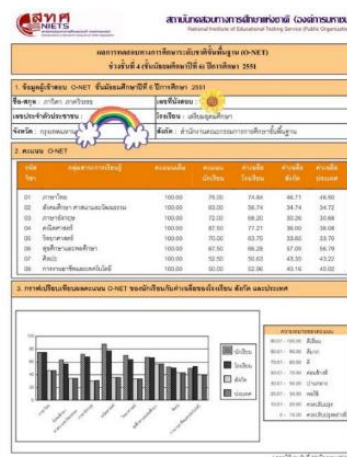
สทศ
NIETS

สถาบันทดสอบทางการศึกษาแห่งชาติ (องค์การมหาชน)
National Institute of Educational Testing Service (Public Organization)

ผลการทดสอบทางการศึกษาระดับชาติขั้นพื้นฐาน (O-NET)
ช่วงชั้นที่ 4 (ชั้นมัธยมศึกษาปีที่ 6) ปีการศึกษา 2551

1. ข้อมูลผู้เข้าสอบ O-NET ชั้นมัธยมศึกษาปีที่ 6 ปีการศึกษา 2551

| ชื่อ-สกุล : ภาริดา ภาคำวงษ์ | เลขที่นั่งสอบ : |
|---|---|
| เลขประจำตัวประชาชน : | โรงเรียน : เตรียมอุดมศึกษา |
| จังหวัด : กรุงเทพมหานคร | สังกัด : สำนักงานคณะกรรมการการศึกษาขั้นพื้นฐาน |

2. คะแนน O-NET

| รหัสวิชา | กลุ่มสาระการเรียนรู้ | คะแนนเต็ม | คะแนนนักเรียน | ค่าเฉลี่ยโรงเรียน | ค่าเฉลี่ยสังกัด | ค่าเฉลี่ยประเทศ |
|---|---|---|---|---|---|---|
| 01 | ภาษาไทย | 100.00 | 75.00 | 74.84 | 46.71 | 46.80 |
| 02 | สังคมศึกษา ศาสนาและวัฒนธรรม | 100.00 | 63.00 | 56.74 | 34.74 | 34.72 |
| 03 | ภาษาอังกฤษ | 100.00 | 72.00 | 69.20 | 30.26 | 30.68 |
| 04 | คณิตศาสตร์ | 100.00 | 87.50 | 77.21 | 36.00 | 36.08 |
| 05 | วิทยาศาสตร์ | 100.00 | 70.00 | 63.70 | 33.60 | 33.70 |
| 06 | สุขศึกษาและพลศึกษา | 100.00 | 67.50 | 66.28 | 57.09 | 56.79 |
| 07 | ศิลปะ | 100.00 | 52.50 | 50.63 | 43.30 | 43.22 |
| 08 | การงานอาชีพและเทคโนโลยี | 100.00 | 50.00 | 52.96 | 43.16 | 43.02 |

3. กราฟเปรียบเทียบคะแนน O-NET ของนักเรียนกับค่าเฉลี่ยของโรงเรียน สังกัด และประเทศ

นักเรียน
โรงเรียน
สังกัด
ประเทศ

ความหมายของคะแนน
90.01 - 100.00 ดีเยี่ยม
80.01 - 90.00 ดีมาก
70.01 - 80.00 ดี
60.01 - 70.00 ค่อนข้างดี
50.01 - 60.00 ปานกลาง
40.01 - 50.00 พอใช้
30.01 - 40.00 ค่อนข้างพอใช้
0 - 30.00 ควรปรับปรุงแก้ไข